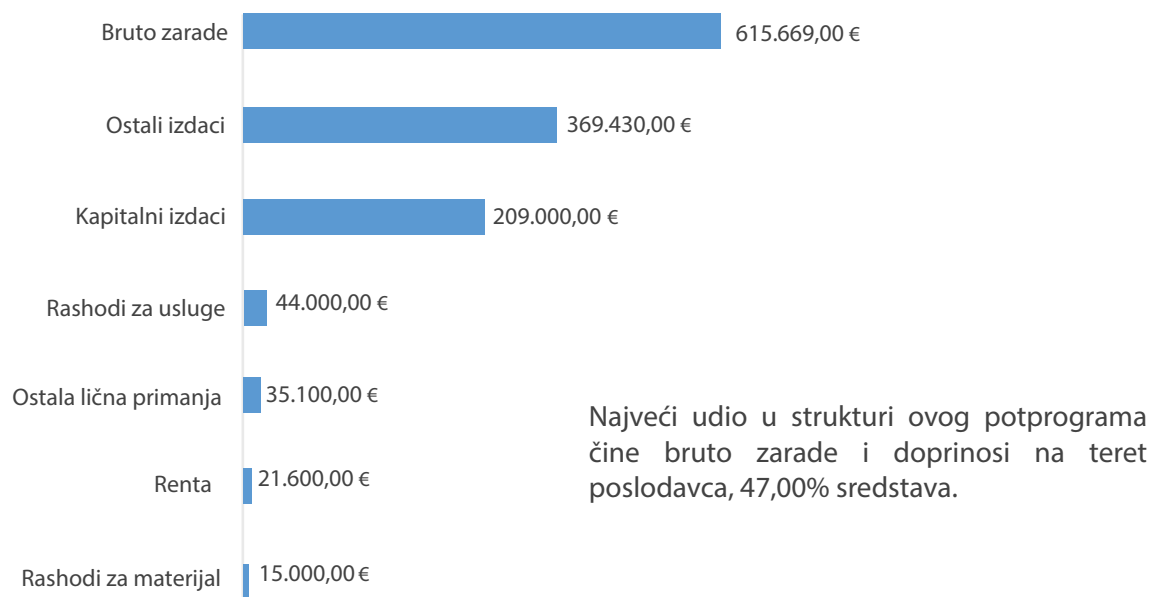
Bruto zarade 615.669,00 €

Ostali izdaci 369.430,00 €

Kapitalni izdaci 209.000,00 €

Rashodi za usluge 44.000,00 €

Ostala lična primanja 35.100,00 €

Renta 21.600,00 €

Rashodi za materijal 15.000,00 €

Najveći udio u strukturi ovog potprograma čine bruto zarade i doprinosi na teret poslodavca, 47,00% sredstava.